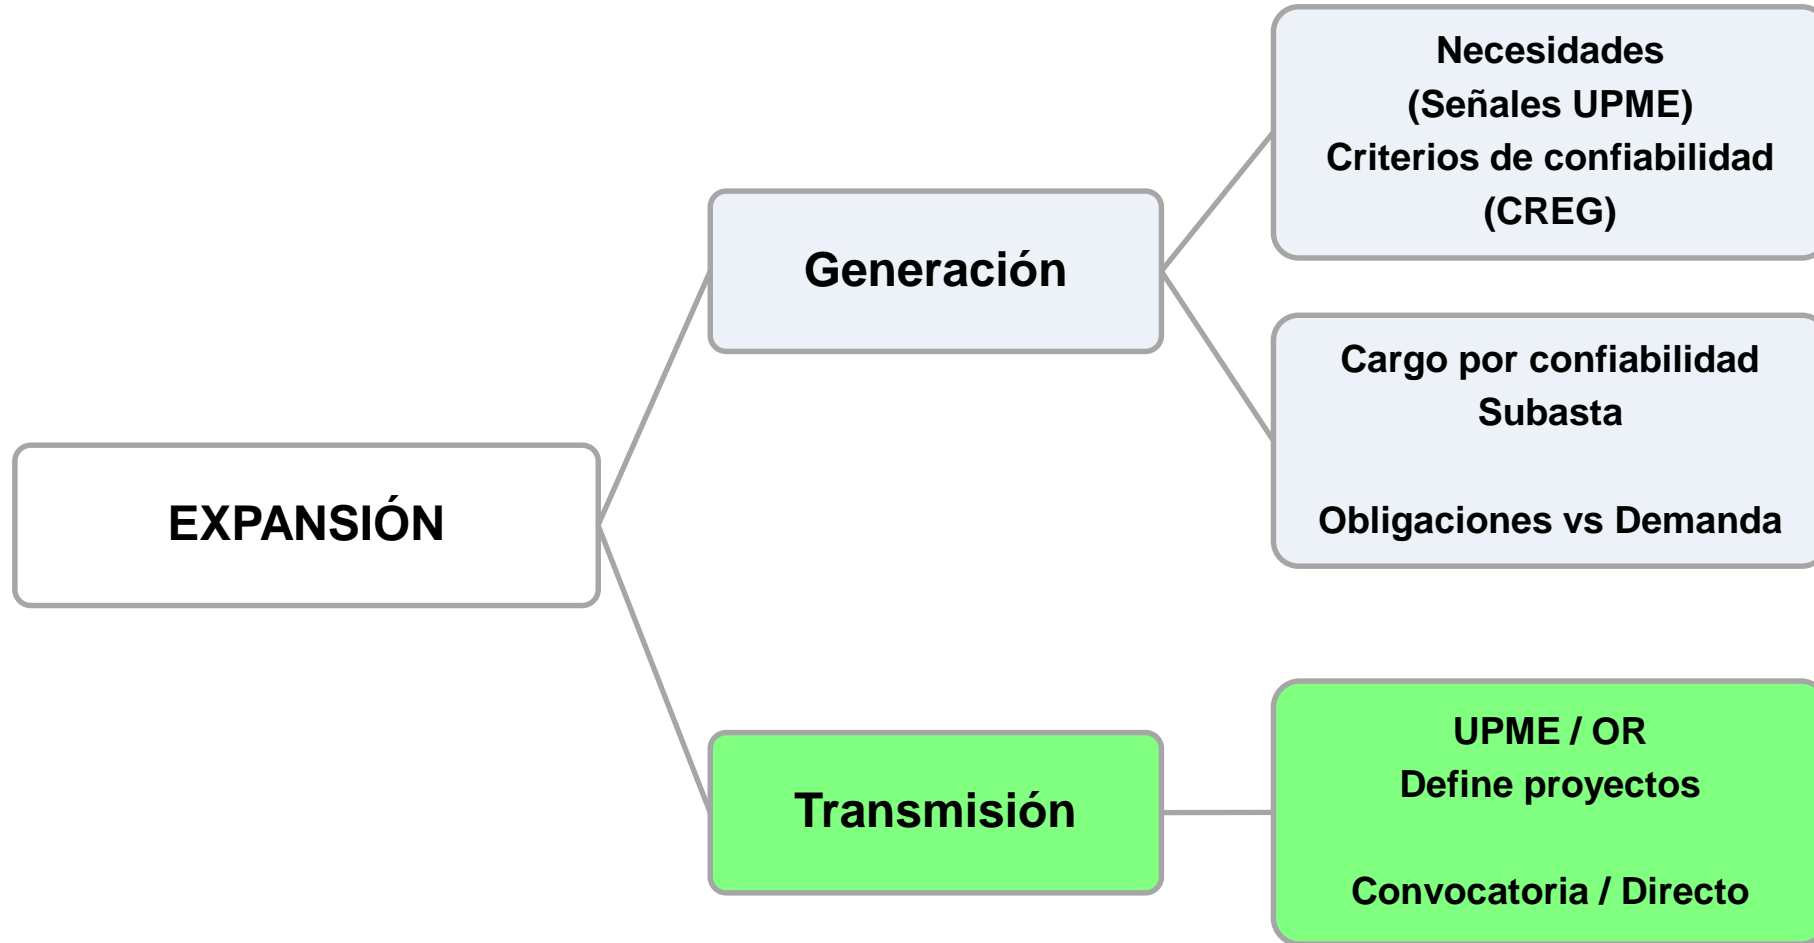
EXPANSIÓN

Generación

Necesidades
(Señales UPME)
Criterios de confiabilidad
(CREG)

Cargo por confiabilidad
Subasta

Obligaciones vs Demanda

Transmisión

UPME / OR
Define proyectos

Convocatoria / Directo